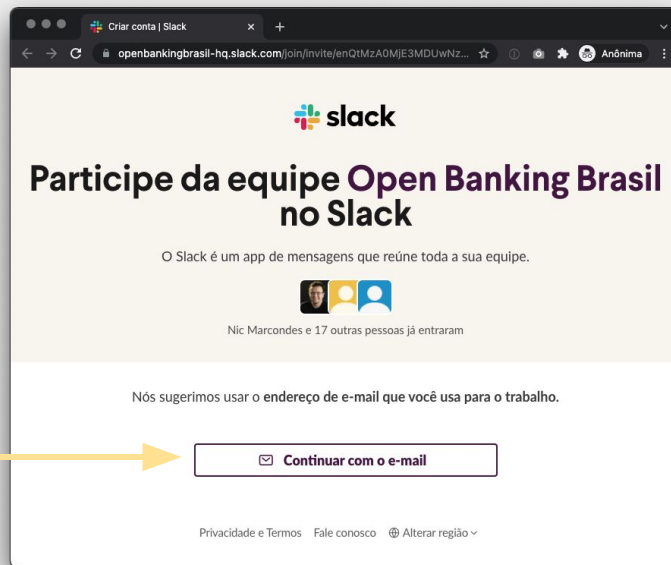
Criar conta | Slack

openbankingbrasil-hq.slack.com/join/invite/enQtMzA0MjE3MDUwNz...

Anônima

slack

Participe da equipe Open Banking Brasil no Slack

O Slack é um app de mensagens que reúne toda a sua equipe.

Nic Marcondes e 17 outras pessoas já entraram

Nós sugerimos usar o endereço de e-mail que você usa para o trabalho.

Continuar com o e-mail

Privacidade e Termos Fale conosco Alterar região